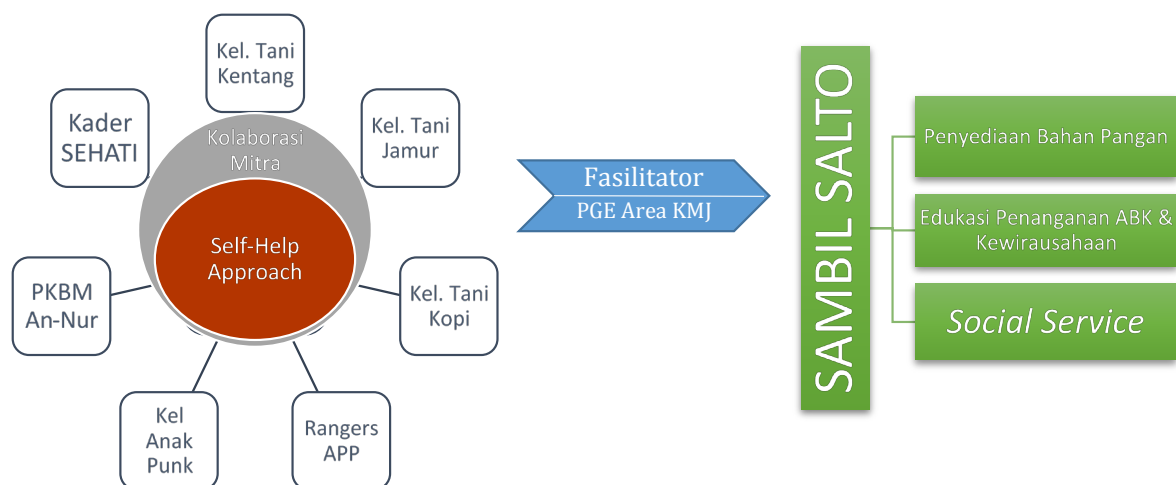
Kel. Tani Kentang

Kader SEHATI

Kel. Tani Jamur

Kolaborasi Mitra

Self-Help Approach

PKBM An-Nur

Kel. Tani Kopi

Kel Anak Punk

Rangers APP

Fasilitator

PGE Area KMJ

SAMBIL SALTO

Penyediaan Bahan Pangan

Edukasi Penanganan ABK & Kewirausahaan

Social Service